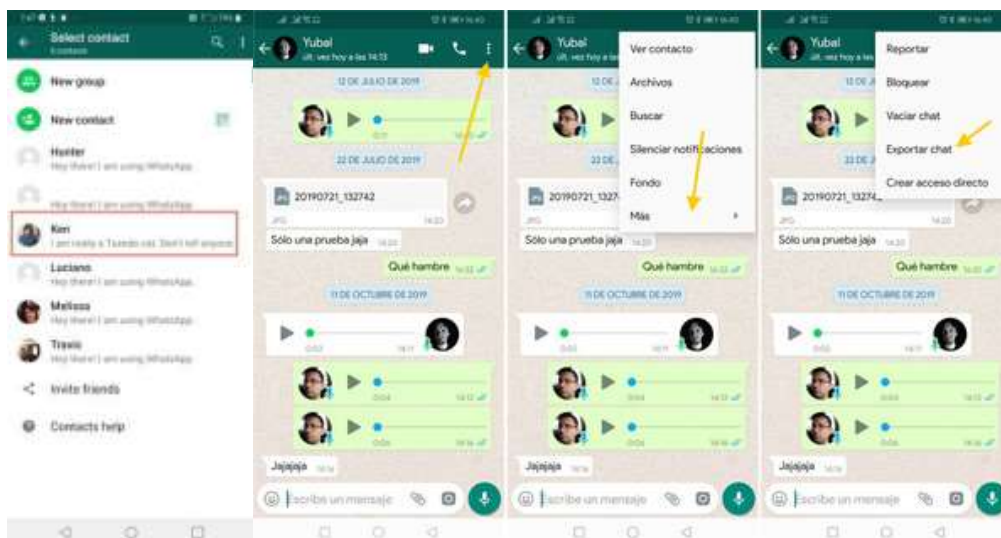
Select contact

New group

New contact

Hunter
Hey there! I am using WhatsApp.

Hey there! I am using WhatsApp.

Ken
I am really a Tuxedo cat. Don't tell anyone

Luciano
Hey there! I am using WhatsApp.

Melissa
Hey there! I am using WhatsApp.

Travis
Hey there! I am using WhatsApp.

Invite friends

Contacts help

Yubal
últ. vez hoy a las 14:13

12 DE JULIO DE 2019

22 DE JULIO DE 2019

20190721_132742
JPG
14:23

Sólo una prueba jaja 14:23

Qué hambre 14:23

11 DE OCTUBRE DE 2019

0:02 14:11

0:04 14:12

0:06 14:12

Jajajaja 14:14

Escribe un mensaje

Yubal

Ver contacto
Archivos
Buscar
Silenciar notificaciones
Fondo
Más

20190721_13274
Sólo una prueba jaja
Qué hambre
11 DE OCTUBRE DE 2019
Jajajaja
Escribe un mensaje

Yubal

Reportar
Bloquear
Vaciar chat
Exportar chat
Crear acceso directo

20190721_13274
Sólo una prueba jaja
Qué hambre
11 DE OCTUBRE DE 2019
Jajajaja
Escribe un mensaje